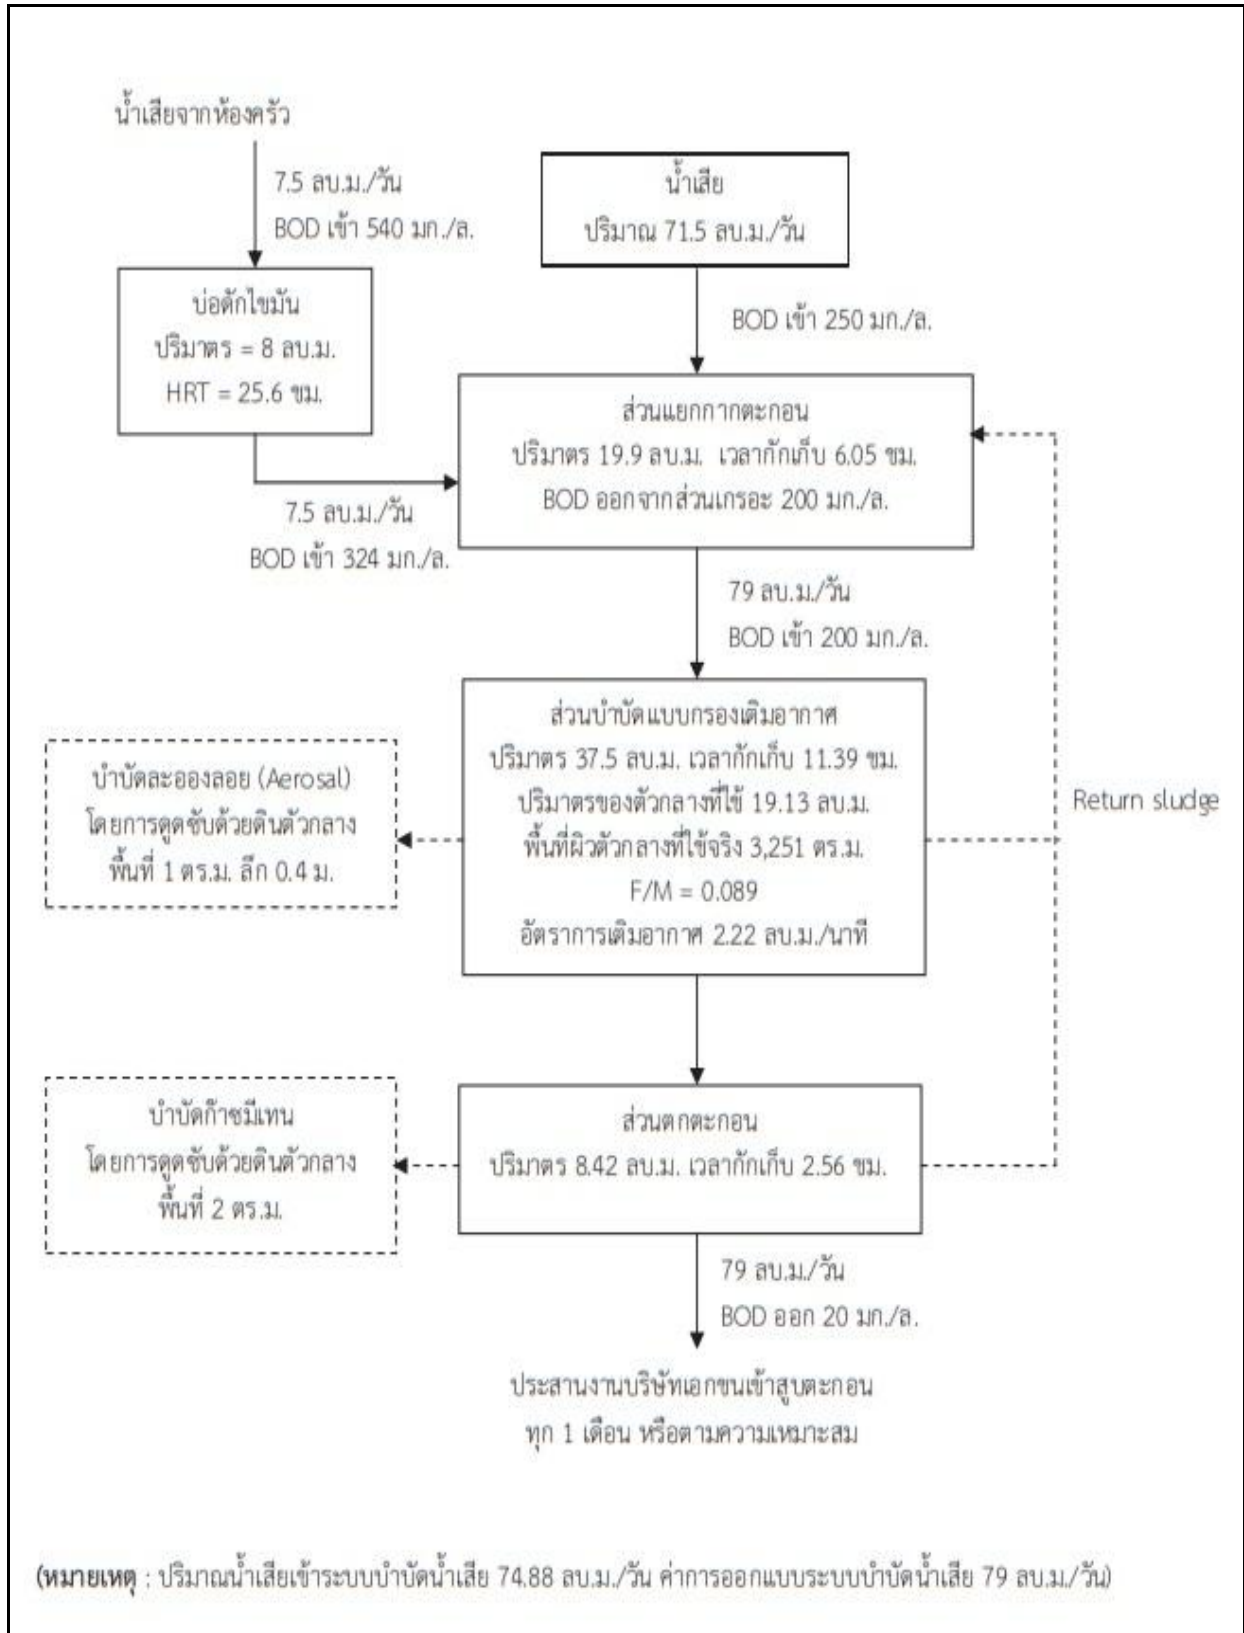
น้ำเสียจากห้องครัว

7.5 ลบ.ม./วัน
BOD เข้า 540 มก./ล.

น้ำเสีย
ปริมาณ 71.5 ลบ.ม./วัน

บ่อดักไขมัน
ปริมาตร = 8 ลบ.ม.
HRT = 25.6 ชม.

BOD เข้า 250 มก./ล.

ส่วนแยกกากตะกอน
ปริมาตร 19.9 ลบ.ม. เวลากักเก็บ 6.05 ชม.
BOD ออกจากส่วนเกรอะ 200 มก./ล.

7.5 ลบ.ม./วัน
BOD เข้า 324 มก./ล.

79 ลบ.ม./วัน
BOD เข้า 200 มก./ล.

ส่วนบำบัดแบบกรองเติมอากาศ
ปริมาตร 37.5 ลบ.ม. เวลากักเก็บ 11.39 ชม.
ปริมาตรของตัวกลางที่ใช้ 19.13 ลบ.ม.
พื้นที่ผิวตัวกลางที่ใช้จริง 3,251 ตร.ม.
F/M = 0.089
อัตราการเติมอากาศ 2.22 ลบ.ม./นาที

บำบัดละอองลอย (Aerosal)
โดยการดูดซับด้วยดินตัวกลาง
พื้นที่ 1 ตร.ม. ลึก 0.4 ม.

Return sludge

บำบัดก๊าซมีเทน
โดยการดูดซับด้วยดินตัวกลาง
พื้นที่ 2 ตร.ม.

ส่วนตกตะกอน
ปริมาตร 8.42 ลบ.ม. เวลากักเก็บ 2.56 ชม.

79 ลบ.ม./วัน
BOD ออก 20 มก./ล.

ประสานงานบริษัทเอกชนเข้าสูบตะกอน
ทุก 1 เดือน หรือตามความเหมาะสม

(หมายเหตุ : ปริมาณน้ำเสียเข้าระบบบำบัดน้ำเสีย 74.88 ลบ.ม./วัน ค่าการออกแบบระบบบำบัดน้ำเสีย 79 ลบ.ม./วัน)